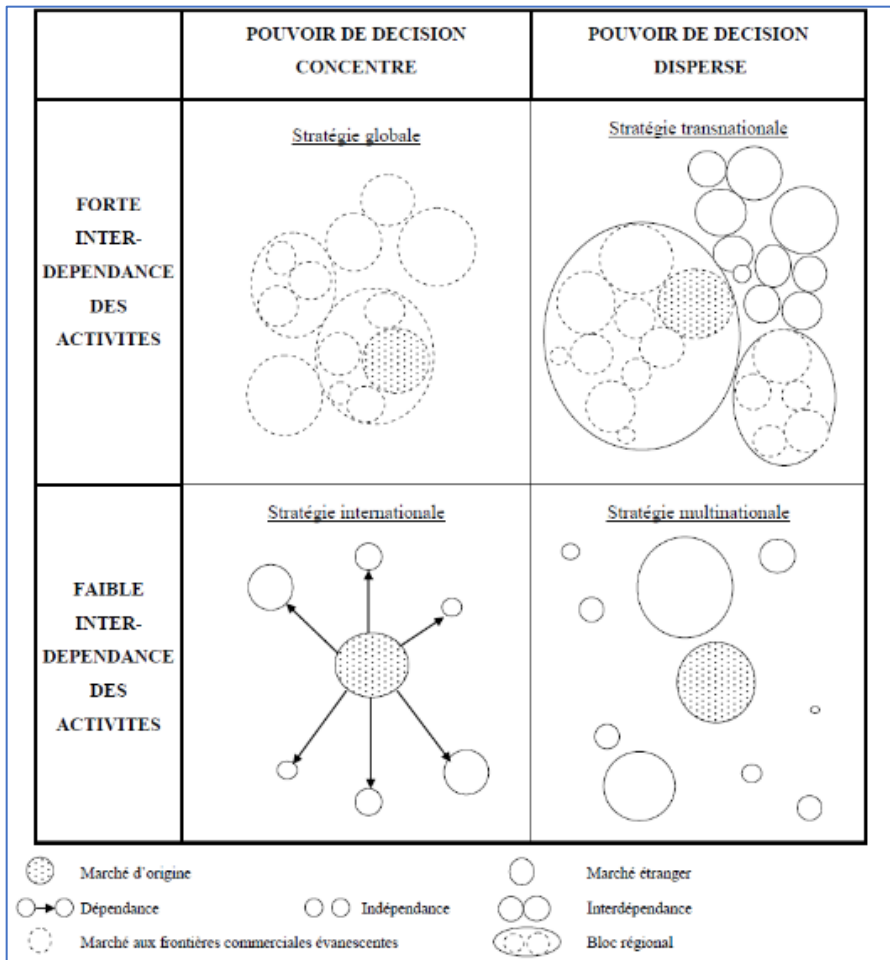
| | POUVOIR DE DECISION CONCENTRE | POUVOIR DE DECISION DISPERSE |
|---|---|---|
| FORTE INTER-DEPENDANCE DES ACTIVITES | Stratégie globale | Stratégie transnationale |
| FAIBLE INTER-DEPENDANCE DES ACTIVITES | Stratégie internationale | Stratégie multinationale |

Marché d'origine

Marché étranger

Dépendance

Indépendance

Interdépendance

Marché aux frontières commerciales évanescentes

Bloc régional